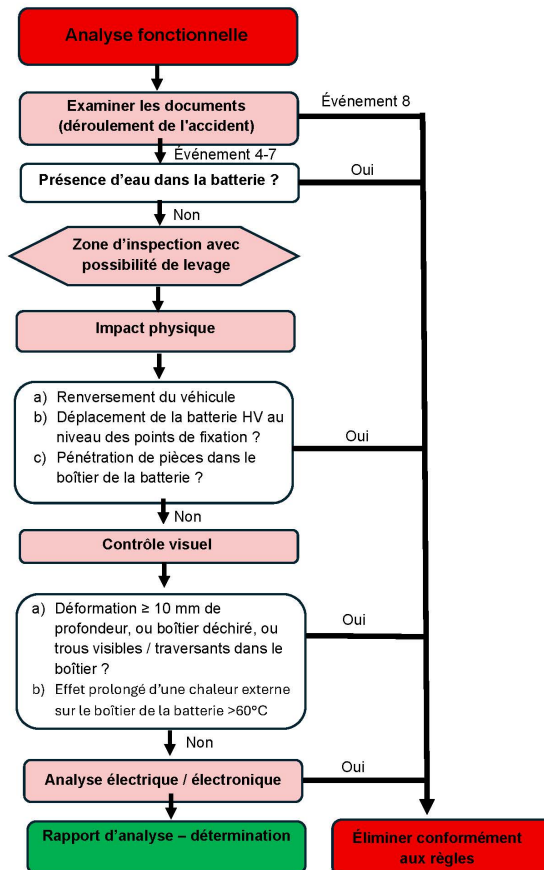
Analyse fonctionnelle

Examiner les documents (déroulement de l'accident)

Événement 8

Événement 4-7

Présence d’eau dans la batterie ?

Oui

Non

Zone d’inspection avec possibilité de levage

Impact physique

a) Renversement du véhicule
b) Déplacement de la batterie HV au niveau des points de fixation ?
c) Pénétration de pièces dans le boîtier de la batterie ?

Oui

Non

Contrôle visuel

a) Déformation ≥ 10 mm de profondeur, ou boîtier déchiré, ou trous visibles / traversants dans le boîtier ?
b) Effet prolongé d’une chaleur externe sur le boîtier de la batterie >60°C

Oui

Non

Analyse électrique / électronique

Oui

Rapport d’analyse – détermination

Éliminer conformément aux règles